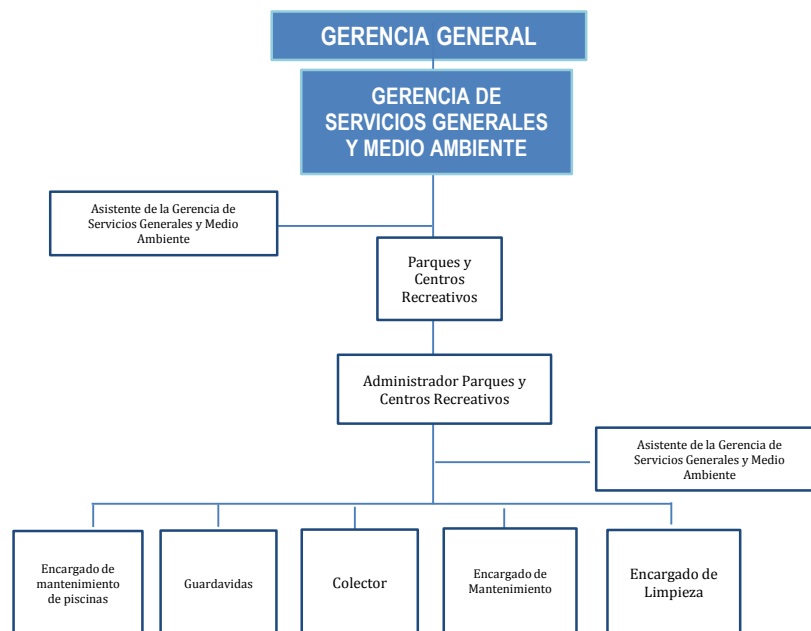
GERENCIA GENERAL

GERENCIA DE SERVICIOS GENERALES Y MEDIO AMBIENTE

Asistente de la Gerencia de Servicios Generales y Medio Ambiente

Parques y Centros Recreativos

Administrador Parques y Centros Recreativos

Asistente de la Gerencia de Servicios Generales y Medio Ambiente

Encargado de mantenimiento de piscinas

Guardavidas

Colector

Encargado de Mantenimiento

Encargado de Limpieza